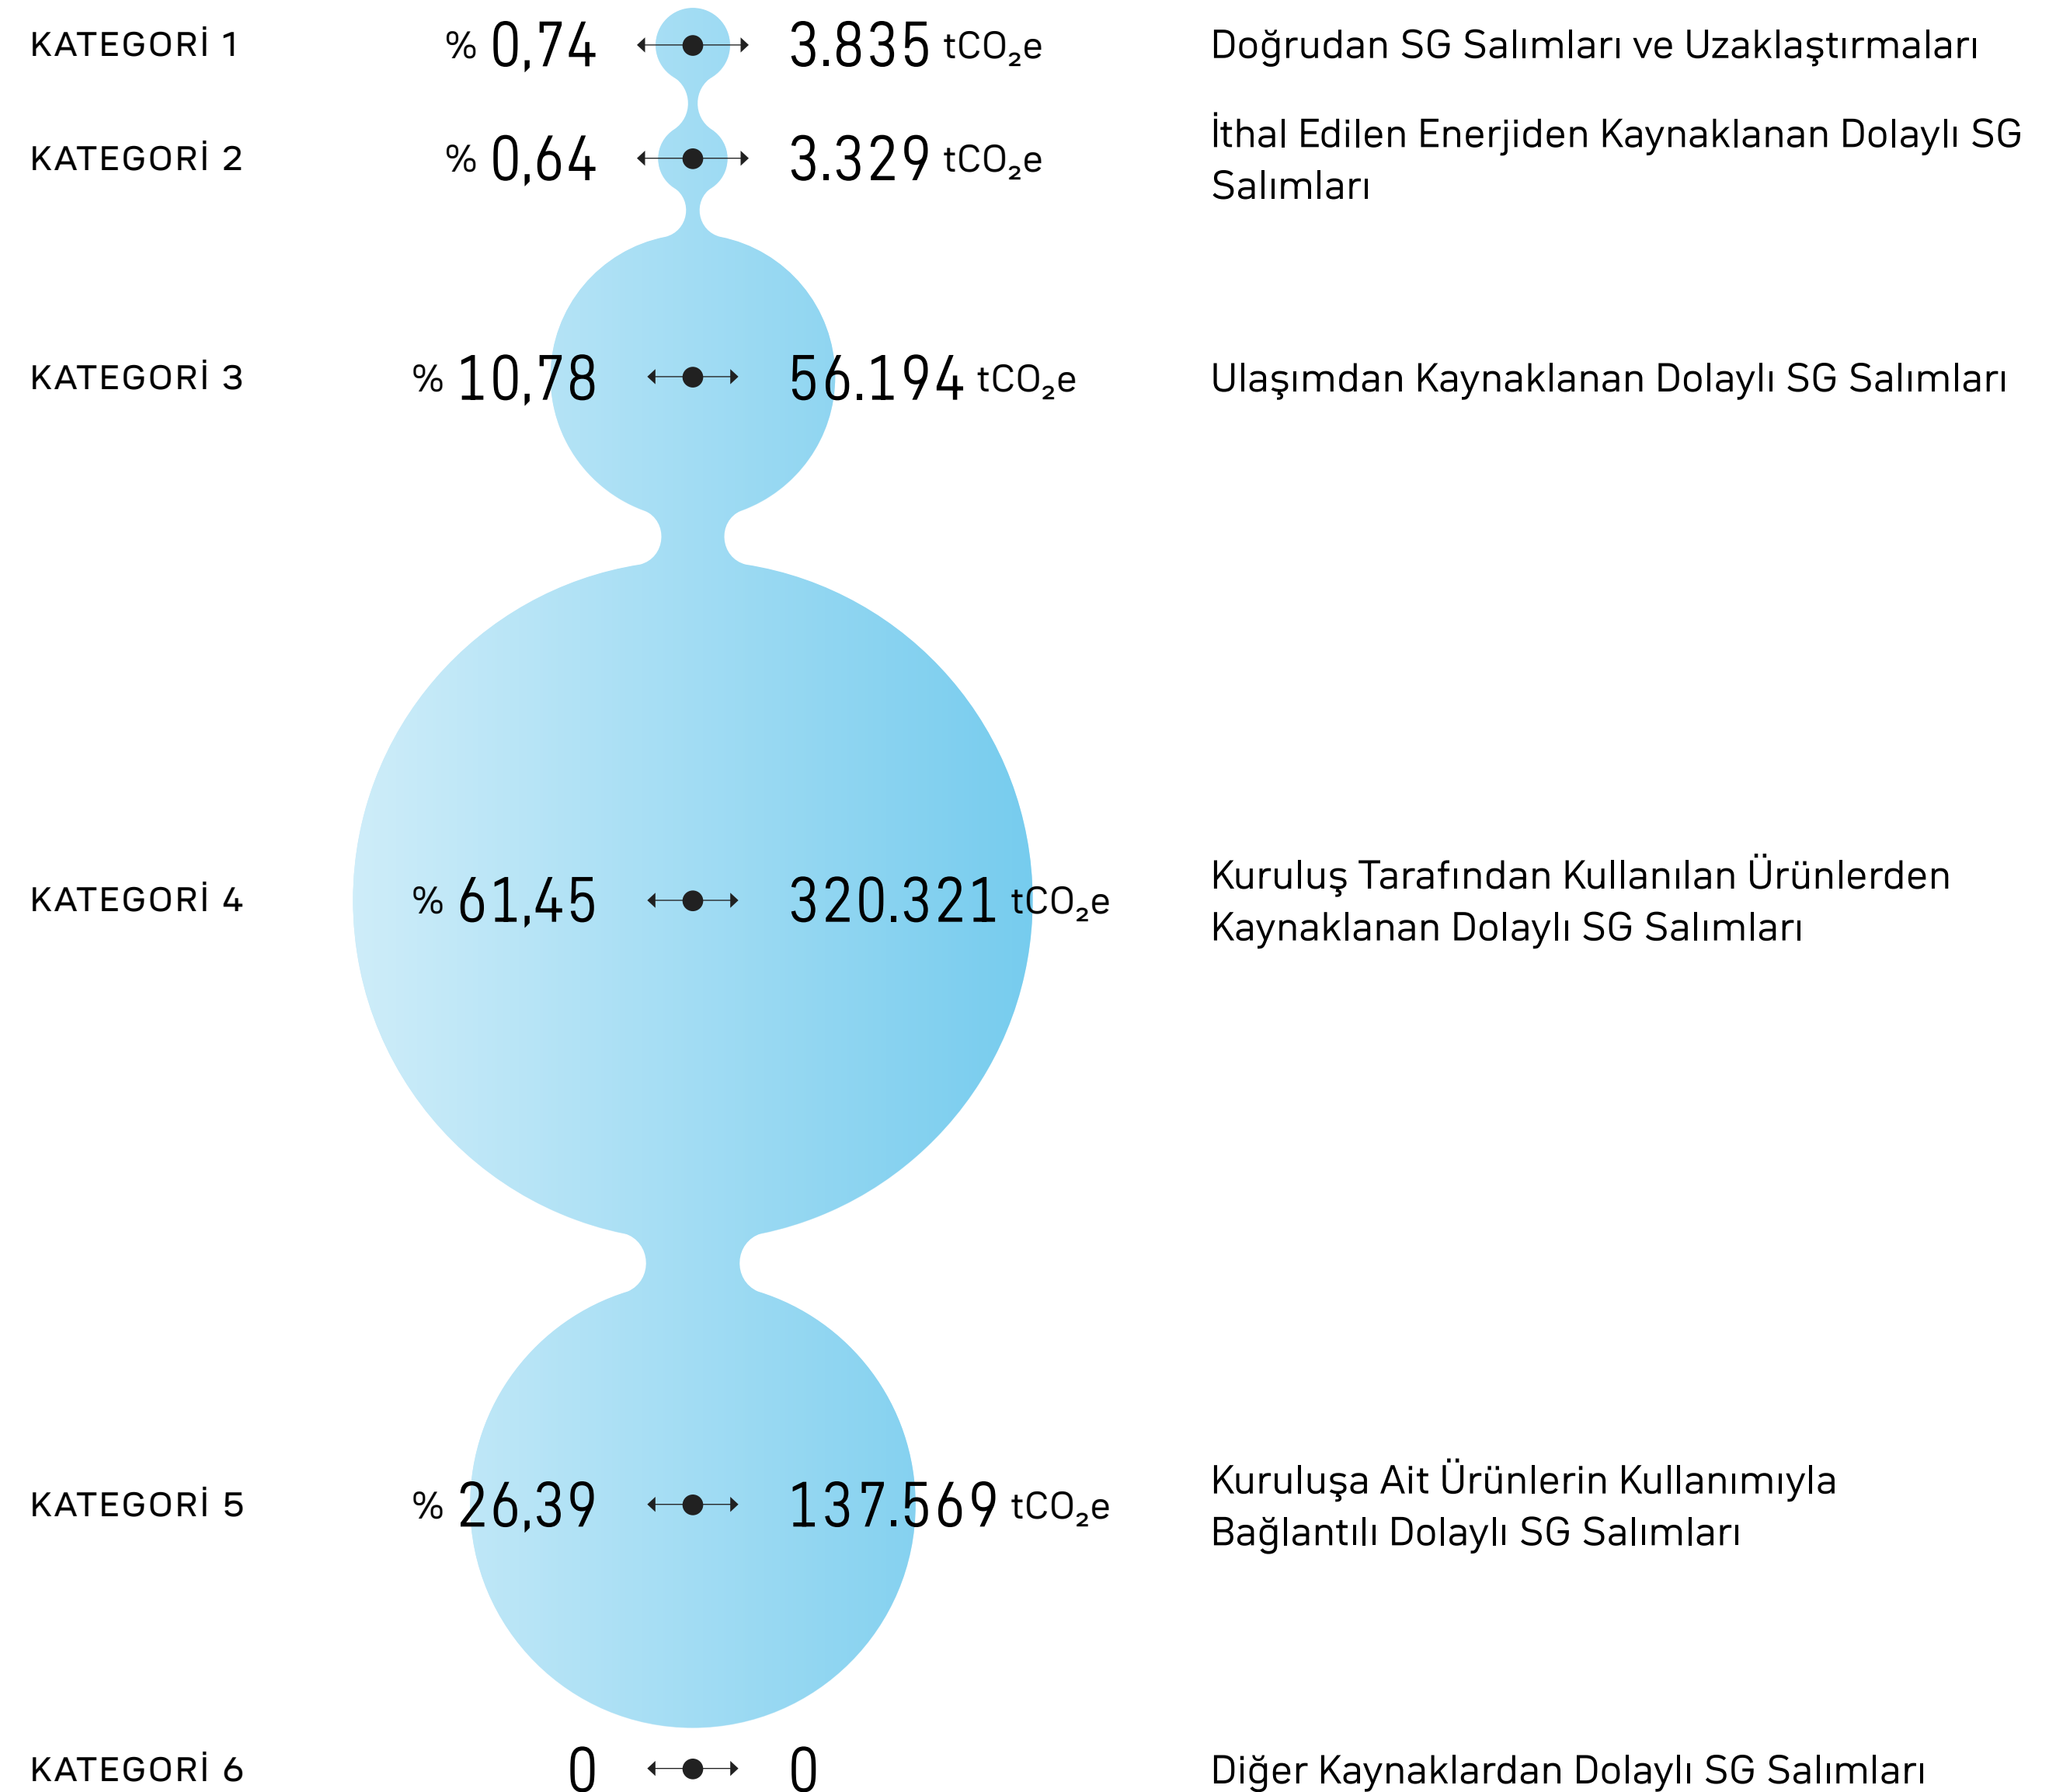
KATEGORİ 1 % 0,74 3.835 $tCO_2e$ Doğrudan SG Salımları ve Uzaklaştırmaları

KATEGORİ 2 % 0,64 3.329 $tCO_2e$ İthal Edilen Enerjiden Kaynaklanan Dolaylı SG Salımları

KATEGORİ 3 % 10,78 56.194 $tCO_2e$ Ulaşımdan Kaynaklanan Dolaylı SG Salımları

KATEGORİ 4 % 61,45 320.321 $tCO_2e$ Kuruluş Tarafından Kullanılan Ürünlerden Kaynaklanan Dolaylı SG Salımları

KATEGORİ 5 % 26,39 137.569 $tCO_2e$ Kuruluşa Ait Ürünlerin Kullanımıyla Bağlantılı Dolaylı SG Salımları

KATEGORİ 6 0 0 Diğer Kaynaklardan Dolaylı SG Salımları